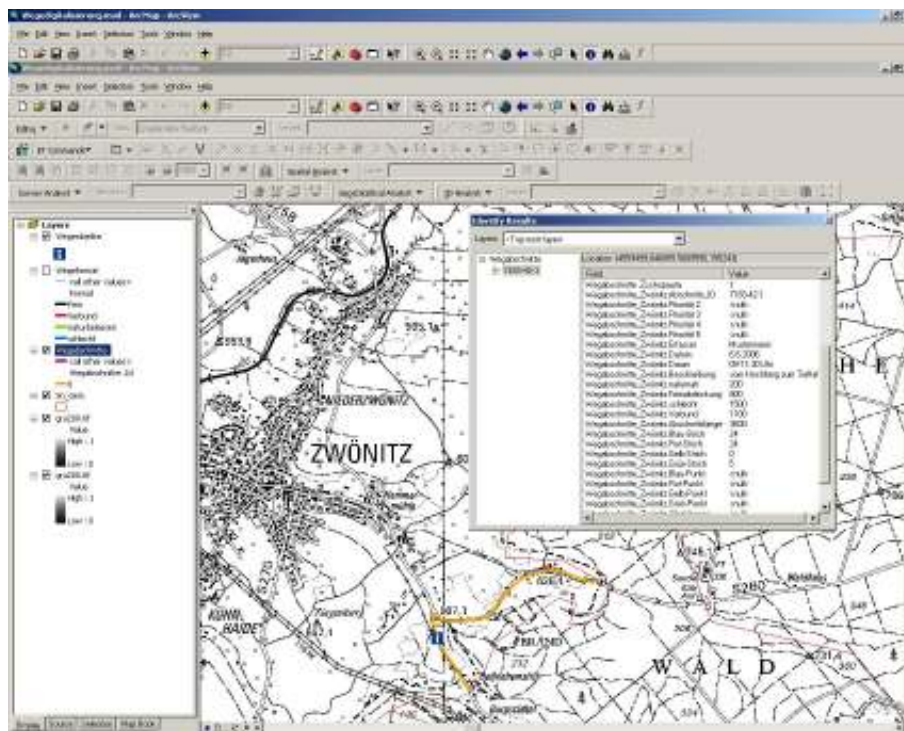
Wegedigitalisierung.mxd - ArcMap - ArcView

File Edit View Insert Selection Tools Window Help

Editor ▾

Layers
Wegezeichen
Wegeformat
<all other values>
Fern
Rundweg
Naturlehrpfad
Wegabschnitte
<all other values>
Wegabschnitt_ID
Value
High : 1
Low : 0
Value
High : 1
Low : 0

Identify Results
Layers: <Top-most layer>
Wegabschnitte
Field | Value
Wegabschnitte_Zwönitz.Abschnitts_ID | 7155421
Wegabschnitte_Zwönitz.Rundweg | 1100

ZWÖNITZ
W A L D
H E

Display Source Selection Map Book